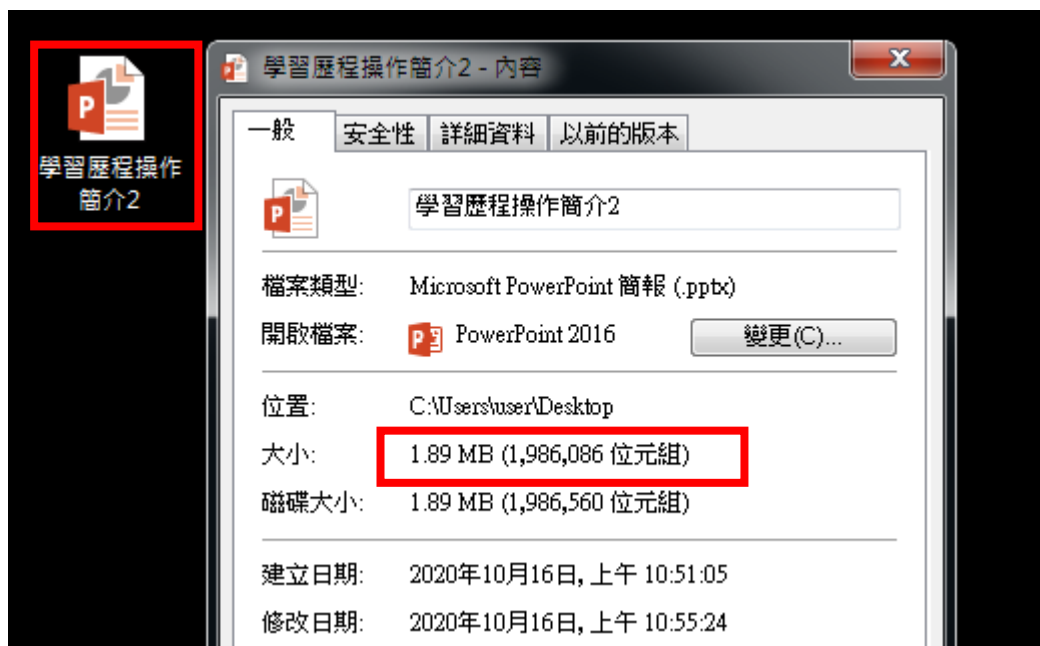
學習歷程操作簡介2

學習歷程操作簡介2 - 內容

一般 | 安全性 | 詳細資料 | 以前的版本

學習歷程操作簡介2

檔案類型: Microsoft PowerPoint 簡報 (.pptx)
開啟檔案: PowerPoint 2016 變更(C)...

位置: C:\Users\user\Desktop
大小: 1.89 MB (1,986,086 位元組)
磁碟大小: 1.89 MB (1,986,560 位元組)

建立日期: 2020年10月16日, 上午 10:51:05
修改日期: 2020年10月16日, 上午 10:55:24